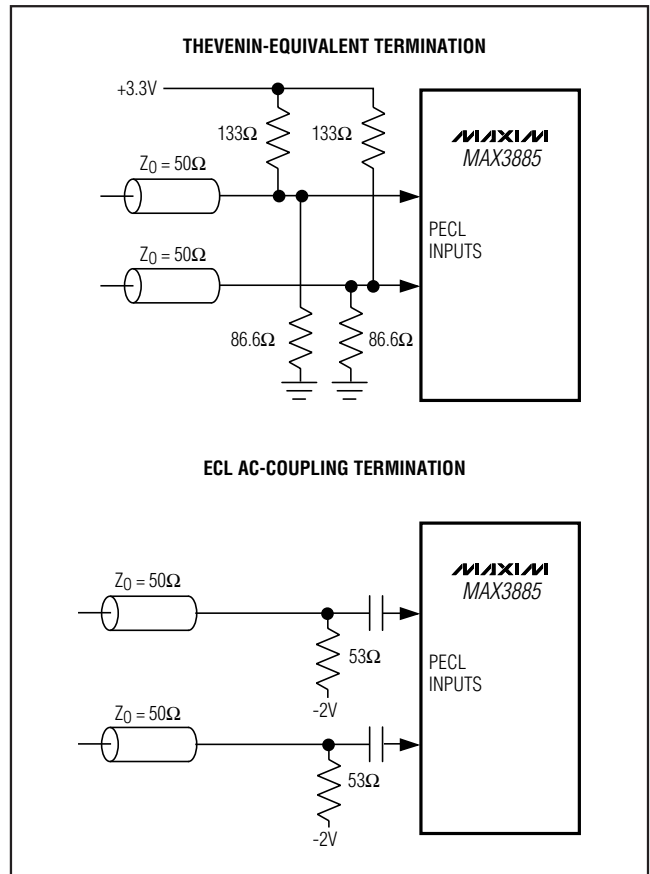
THEVENIN-EQUIVALENT TERMINATION

+3.3V

133Ω

133Ω

MAXIM
MAX3885

$Z_0 = 50\Omega$

PECL
INPUTS

$Z_0 = 50\Omega$

86.6Ω

86.6Ω

ECL AC-COUPLING TERMINATION

MAXIM
MAX3885

$Z_0 = 50\Omega$

53Ω

-2V

PECL
INPUTS

$Z_0 = 50\Omega$

53Ω

-2V